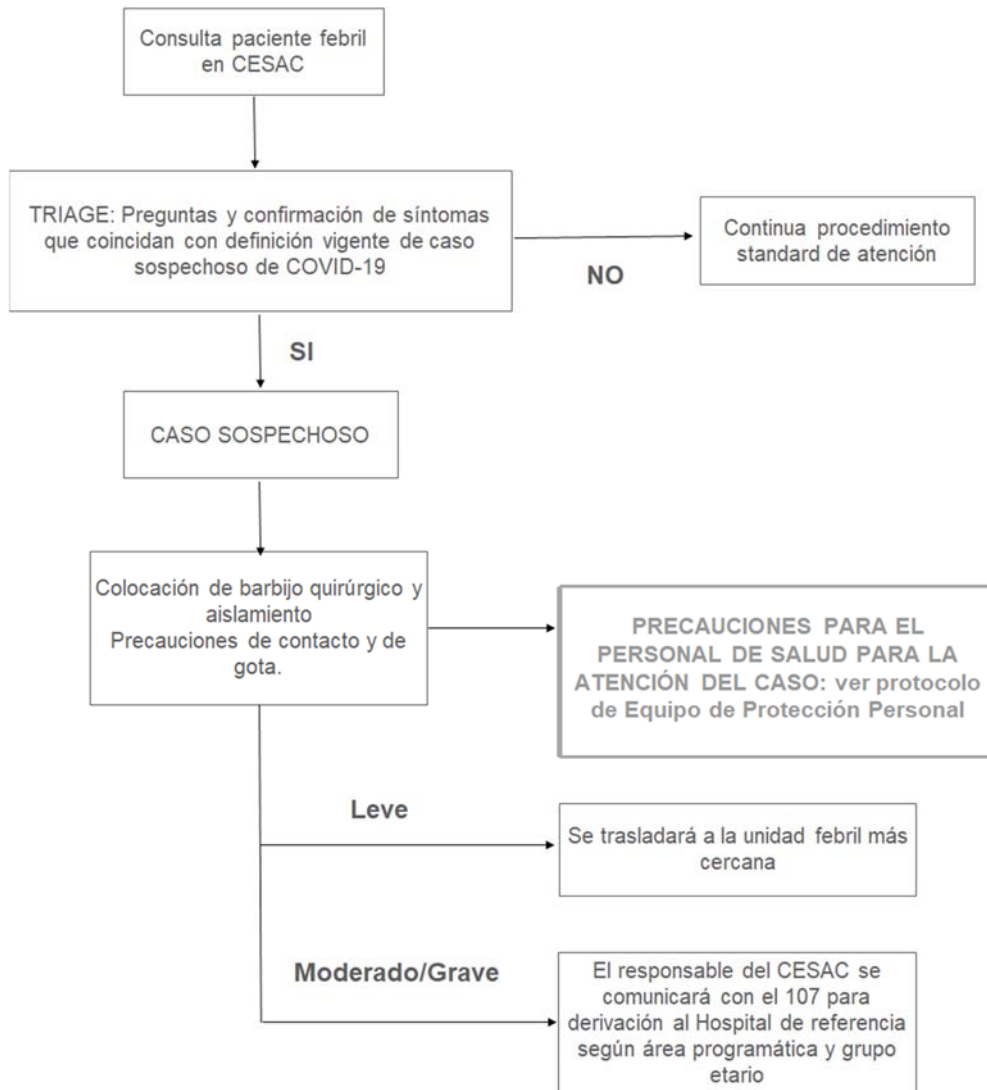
Consulta paciente febril en CESAC

TRIAGE: Preguntas y confirmación de síntomas que coincidan con definición vigente de caso sospechoso de COVID-19

NO

Continua procedimiento standard de atención

SI

CASO SOSPECHOSO

Colocación de barbijo quirúrgico y aislamiento
Precauciones de contacto y de gota.

PRECAUCIONES PARA EL PERSONAL DE SALUD PARA LA ATENCIÓN DEL CASO: ver protocolo de Equipo de Protección Personal

Leve

Se trasladará a la unidad febril más cercana

Moderado/Grave

El responsable del CESAC se comunicará con el 107 para derivación al Hospital de referencia según área programática y grupo etario